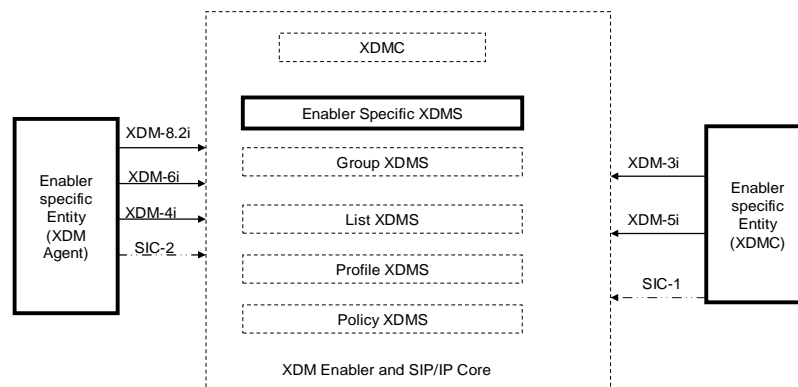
Enabler specific Entity (XDM Agent)

XDM-8.2i

XDM-6i

XDM-4i

SIC-2

XDMC

Enabler Specific XDMS

Group XDMS

List XDMS

Profile XDMS

Policy XDMS

XDM Enabler and SIP/IP Core

XDM-3i

XDM-5i

SIC-1

Enabler specific Entity (XDMC)